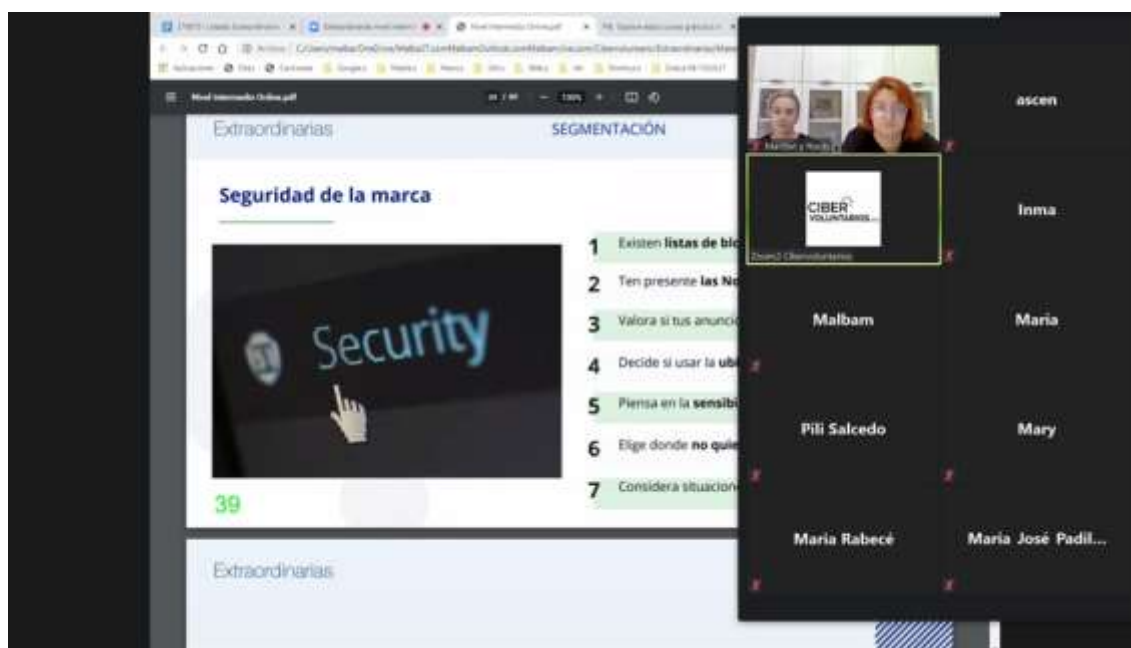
Nivel Intermedio Online.pdf

Extraordinarias

SEGMENTACIÓN

Seguridad de la marca

Security

1 Existen listas de blo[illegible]
2 Ten presente las No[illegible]
3 Valora si tus anunci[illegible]
4 Decide si usar la ub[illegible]
5 Piensa en la sensibi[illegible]
6 Elige donde no qui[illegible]
7 Considera situacion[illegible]

39

Extraordinarias

ascen

CIBER VOLUNTARIOS

Zoom2 Cibervoluntarios

Inma

Malbam

Maria

Pili Salcedo

Mary

Maria Rabecé

Maria José Padil...